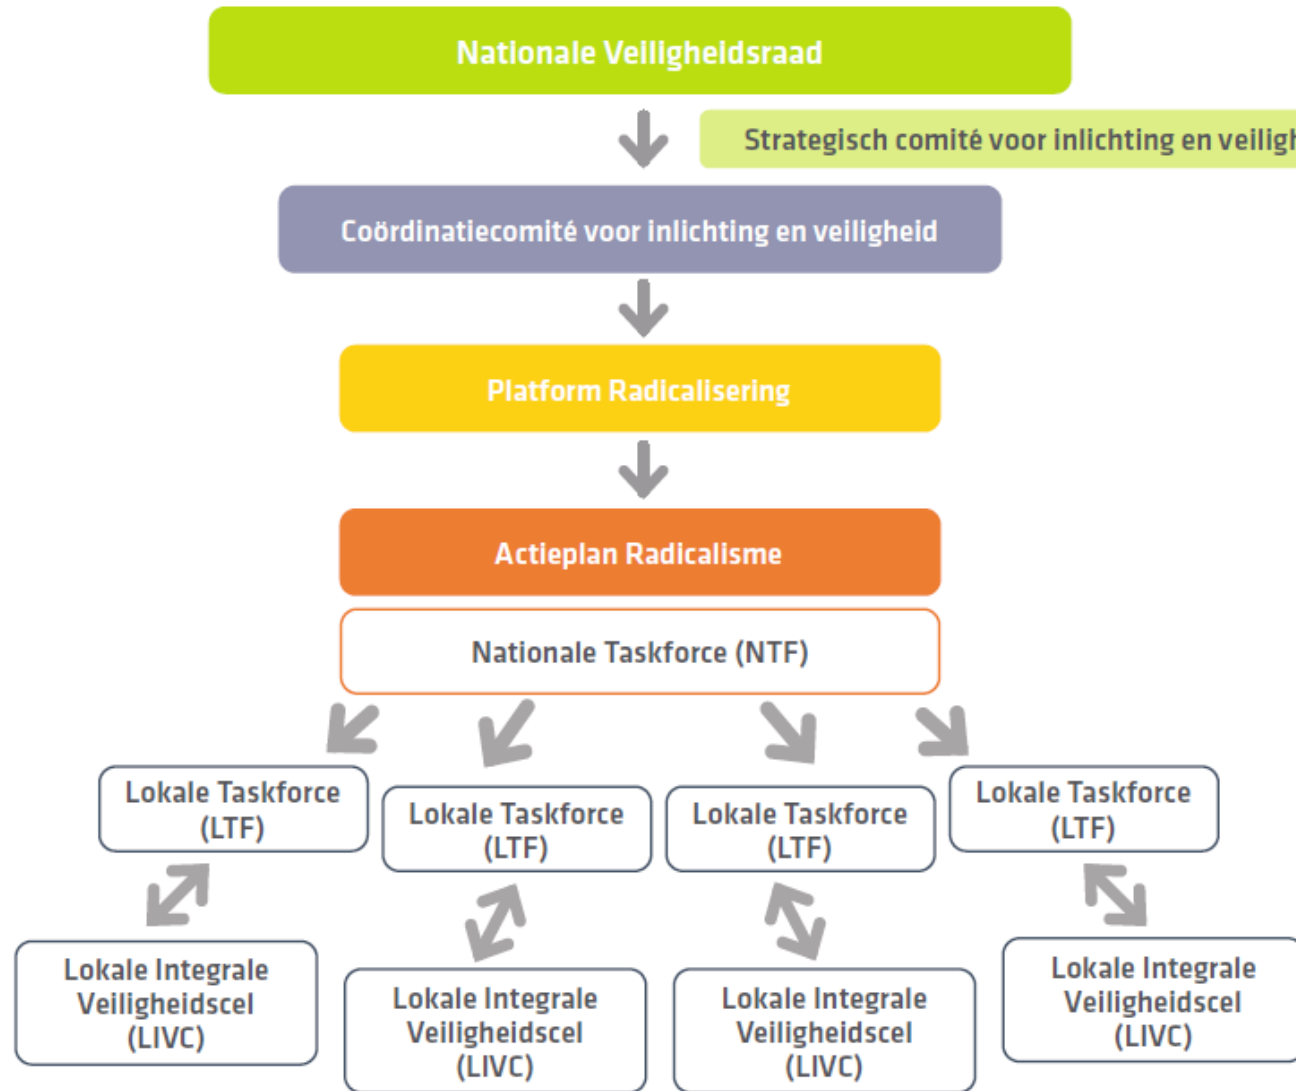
Nationale Veiligheidsraad

Strategisch comité voor inlichting en veiligh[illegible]

Coördinatiecomité voor inlichting en veiligheid

Platform Radicalisering

Actieplan Radicalisme

Nationale Taskforce (NTF)

Lokale Taskforce (LTF)

Lokale Taskforce (LTF)

Lokale Taskforce (LTF)

Lokale Taskforce (LTF)

Lokale Integrale Veiligheidscel (LIVC)

Lokale Integrale Veiligheidscel (LIVC)

Lokale Integrale Veiligheidscel (LIVC)

Lokale Integrale Veiligheidscel (LIVC)